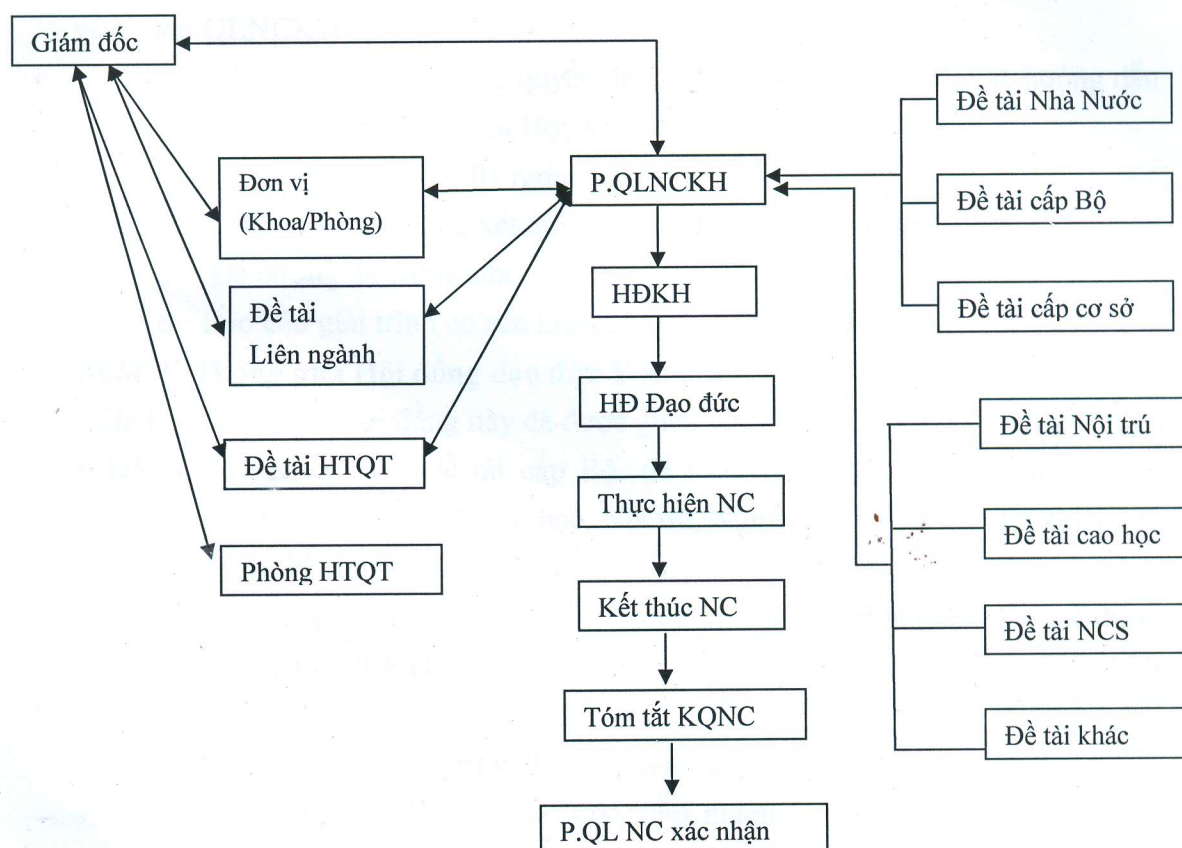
Giám đốc

Đơn vị (Khoa/Phòng)

Đề tài Liên ngành

Đề tài HTQT

Phòng HTQT

P.QLNCKH

HĐKH

HĐ Đạo đức

Thực hiện NC

Kết thúc NC

Tóm tắt KQNC

P.QL NC xác nhận

Đề tài Nhà Nước

Đề tài cấp Bộ

Đề tài cấp cơ sở

Đề tài Nội trú

Đề tài cao học

Đề tài NCS

Đề tài khác